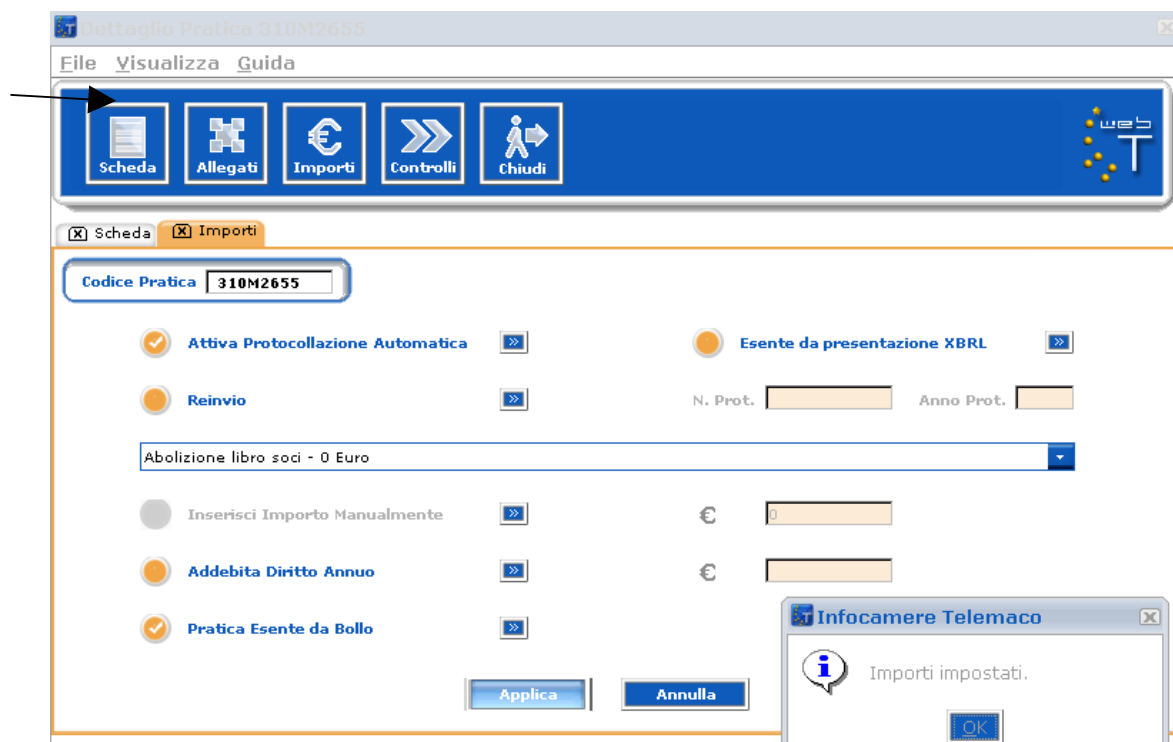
Dettaglio Pratica 310M2655

File Visualizza Guida

Scheda
Allegati
Importi
Controlli
Chiudi

web T

Scheda
Importi

Codice Pratica 310M2655

Attiva Protocollazione Automatica

Esente da presentazione XBRL

Reinvio

N. Prot.

Anno Prot.

Abolizione libro soci - 0 Euro

Inserisci Importo Manualmente

€ 0

Addebita Diritto Annuo

€

Pratica Esente da Bollo

Applica

Annulla

Infocamere Telemaco

Importi impostati.

OK